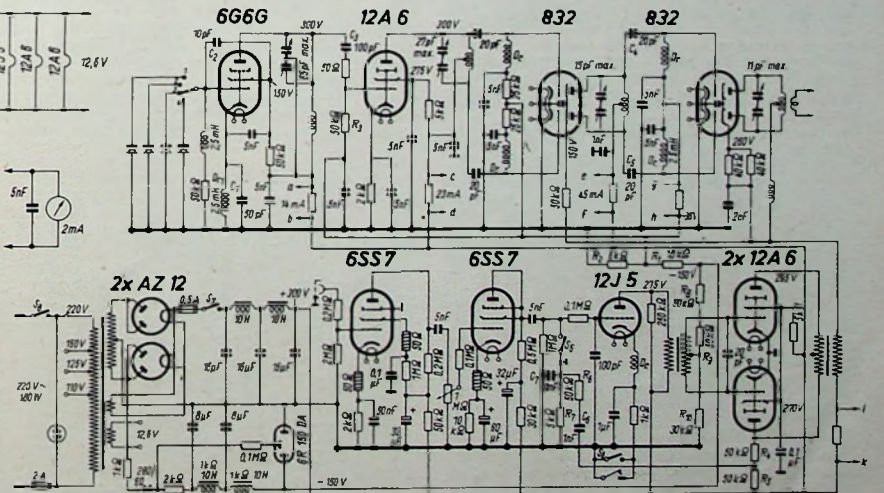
6G6G
12A 6
832
832
12,6 V
12A 6
12A 6
10pF
300V
200V
100pF
50Ω
27pF max
275V
150V
15pF max
25mH
5nF
50kΩ
2,5mH
1000
50 pF
14 mA
a
b
R3
5nF
2,1kΩ
23mA
c
d
5nF
5nF
150V
50kΩ
45mA
e
f
20pF
15pF max
1nF
2,5mH
g
h
11pF max.
260V
2nF
5nF
2mA
2x AZ 12
6SS7
6SS7
12J 5
2x 12A 6
220V
150V
125V
110V
220 V~
180 W
0,5A
10H
10H
12µF
16µF
+300V
12,6V
8µF
8µF
0,1MΩ
0R 150 DA
2 A
2kΩ
1kΩ
10H
1kΩ
10H
-150 V
2kΩ
50nF
0,1µF
5nF
1MΩ
0,2MΩ
0,1MΩ
50kΩ
32µF
50kΩ
0,1MΩ
100pF
275V
250V
265V
270V
R6
R7
R5
R9
R10
30kΩ
R3
50kΩ
50kΩ
R1
R2